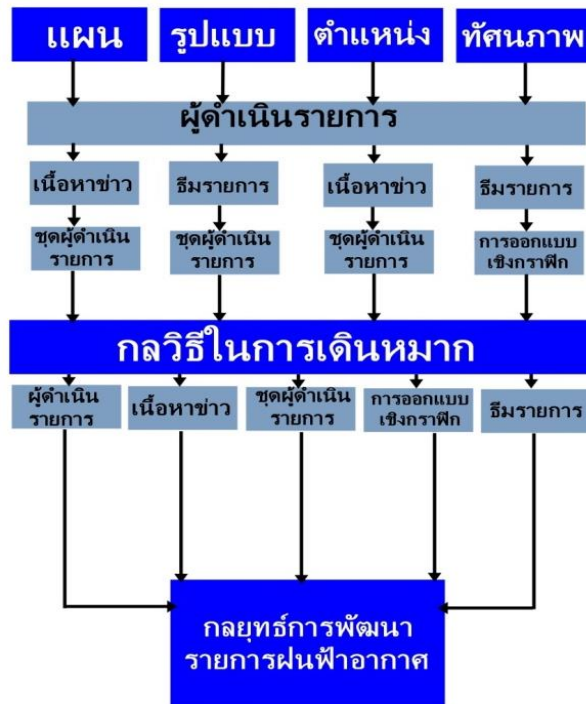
แผน

รูปแบบ

ตำแหน่ง

ทัศนภาพ

ผู้ดำเนินรายการ

เนื้อหาข่าว

ชุดผู้ดำเนินรายการ

ธีมรายการ

ชุดผู้ดำเนินรายการ

เนื้อหาข่าว

ชุดผู้ดำเนินรายการ

ธีมรายการ

การออกแบบเชิงกราฟิก

กลวิธีในการเดินหมาก

ผู้ดำเนินรายการ

เนื้อหาข่าว

ชุดผู้ดำเนินรายการ

การออกแบบเชิงกราฟิก

ธีมรายการ

กลยุทธ์การพัฒนารายการฝนฟ้าอากาศ